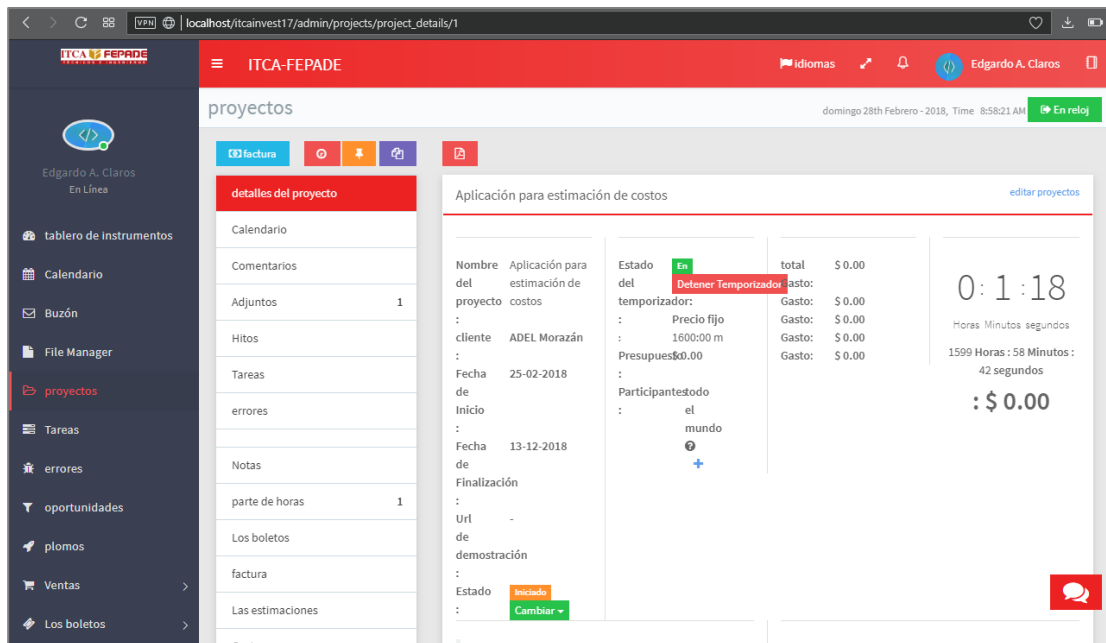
VPN localhost/itcainvest17/admin/projects/project_details/1

ITCA FEPADE

ITCA-FEPADE

idiomas

Edgardo A. Claros

proyectos

domingo 28th Febrero - 2018, Time 8:58:21 AM

En reloj

Edgardo A. Claros
En Línea

tablero de instrumentos
Calendario
Buzón
File Manager
proyectos
Tareas
errores
oportunidades
plomos
Ventas
Los boletos

factura

detalles del proyecto
Calendario
Comentarios
Adjuntos 1
Hitos
Tareas
errores
Notas
parte de horas 1
Los boletos
factura
Las estimaciones

Aplicación para estimación de costos

editar proyectos

| Nombre del proyecto : | Aplicación para estimación de costos |
|---|---|
| cliente : | ADEL Morazán |
| Fecha de Inicio : | 25-02-2018 |
| Fecha de Finalización : | 13-12-2018 |
| Url de demostración : | - |
| Estado : | Iniciado Cambiar |

| Estado del temporizador: | En Detener Temporizador |
|---|---|
| : | Precio fijo 1600:00 m |
| Presupuesto : | $0.00 |
| Participantes : | todo el mundo |

| total Gasto: | $ 0.00 |
|---|---|
| Gasto: | $ 0.00 |
| Gasto: | $ 0.00 |
| Gasto: | $ 0.00 |
| Gasto: | $ 0.00 |

0 : 1 : 18
Horas Minutos segundos
1599 Horas : 58 Minutos : 42 segundos
: $ 0.00